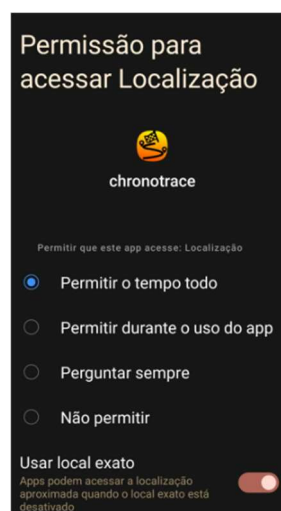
Permissão para acessar Localização

chronotrace

Permitir que este app acesse: Localização

Permitir o tempo todo

Permitir durante o uso do app

Perguntar sempre

Não permitir

Usar local exato

Apps podem acessar a localização aproximada quando o local exato está desativado